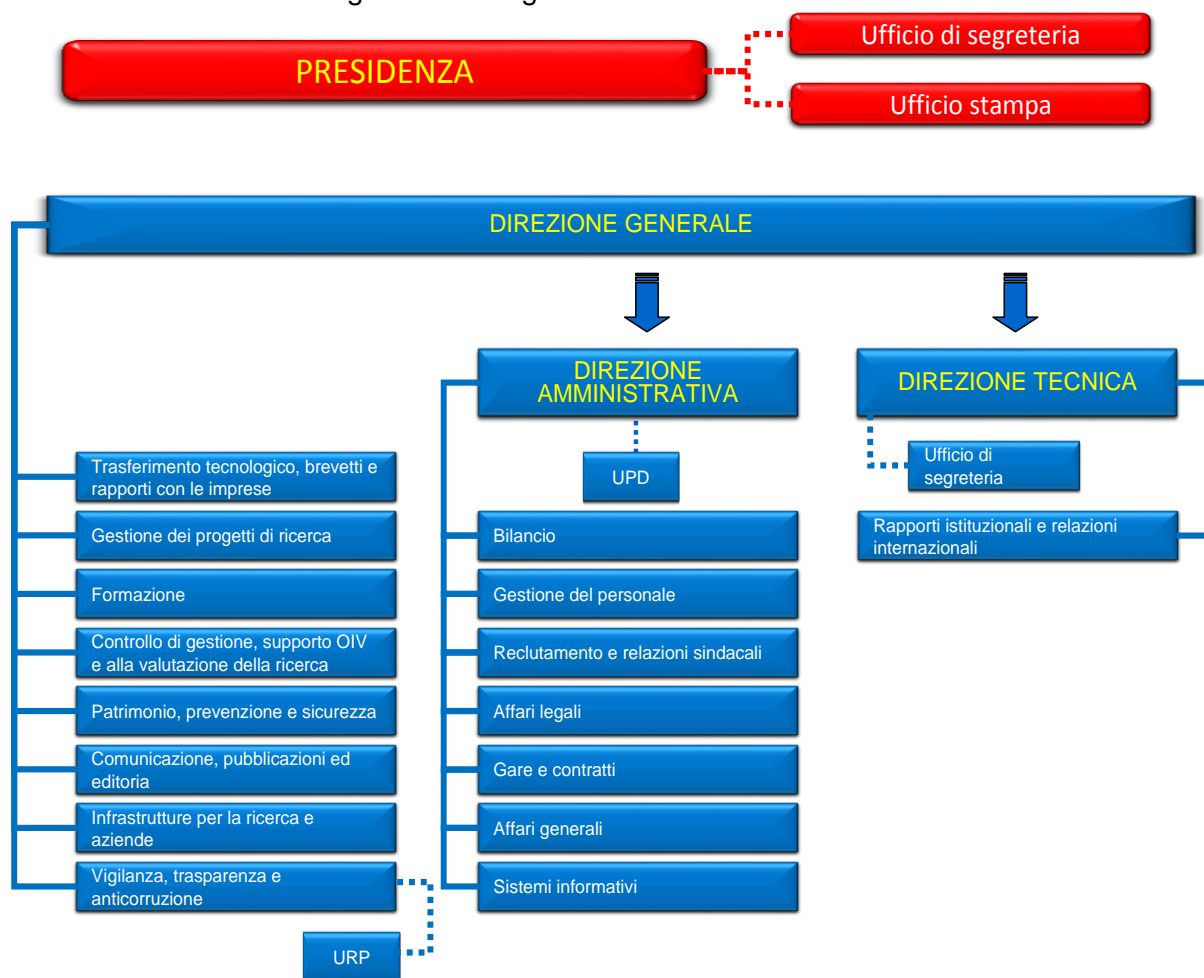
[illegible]

PRESIDENZA

Ufficio di segreteria

Ufficio stampa

DIREZIONE GENERALE

DIREZIONE AMMINISTRATIVA

DIREZIONE TECNICA

UPD

Ufficio di segreteria

Trasferimento tecnologico, brevetti e rapporti con le imprese

Gestione dei progetti di ricerca

Formazione

Controllo di gestione, supporto OIV e alla valutazione della ricerca

Patrimonio, prevenzione e sicurezza

Comunicazione, pubblicazioni ed editoria

Infrastrutture per la ricerca e aziende

Vigilanza, trasparenza e anticorruzione

URP

Bilancio

Gestione del personale

Reclutamento e relazioni sindacali

Affari legali

Gare e contratti

Affari generali

Sistemi informativi

Rapporti istituzionali e relazioni internazionali